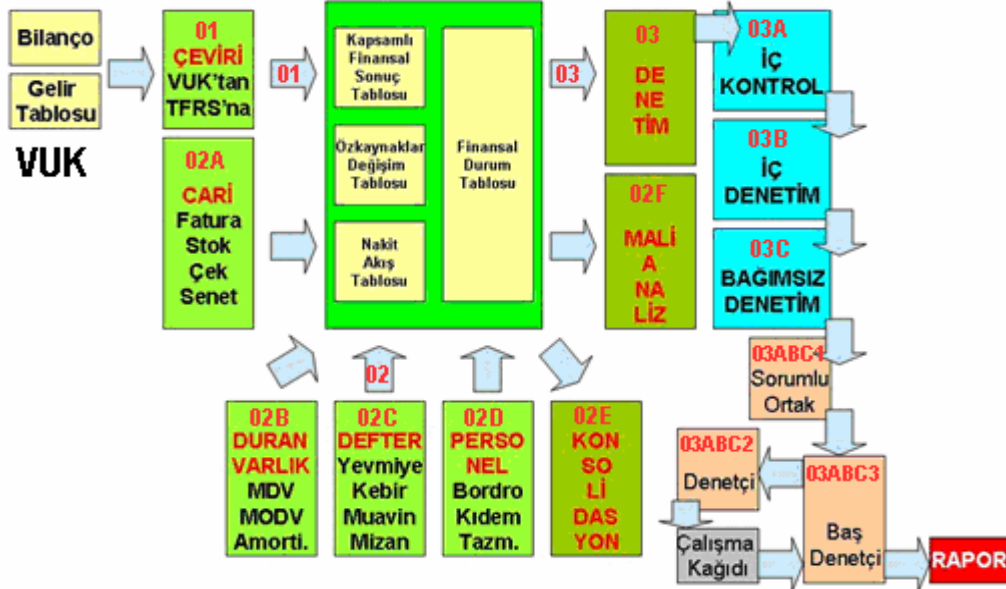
Bilanço

Gelir Tablosu

VUK

01
ÇEVİRİ
VUK'tan TFRS'na

01

02A
CARİ
Fatura
Stok
Çek
Senet

Kapsamlı Finansal Sonuç Tablosu

Özkaynaklar Değişim Tablosu

Nakit Akış Tablosu

Finansal Durum Tablosu

03

03
DE
NE
TİM

02F
MALİ
A
NA
LİZ

03A
İÇ
KONTROL

03B
İÇ
DENETİM

03C
BAĞIMSIZ
DENETİM

02

02B
DURAN VARLIK
MDV
MODV
Amorti.

02C
DEFTER
Yevmiye
Kebir
Muavin
Mizan

02D
PERSO
NEL
Bordro
Kıdem
Tazm.

02E
KON
SO
Lİ
DAS
YON

03ABC1
Sorumlu
Ortak

03ABC2
Denetçi

03ABC3
Baş
Denetçi

Çalışma
Kağıdı

RAPOR